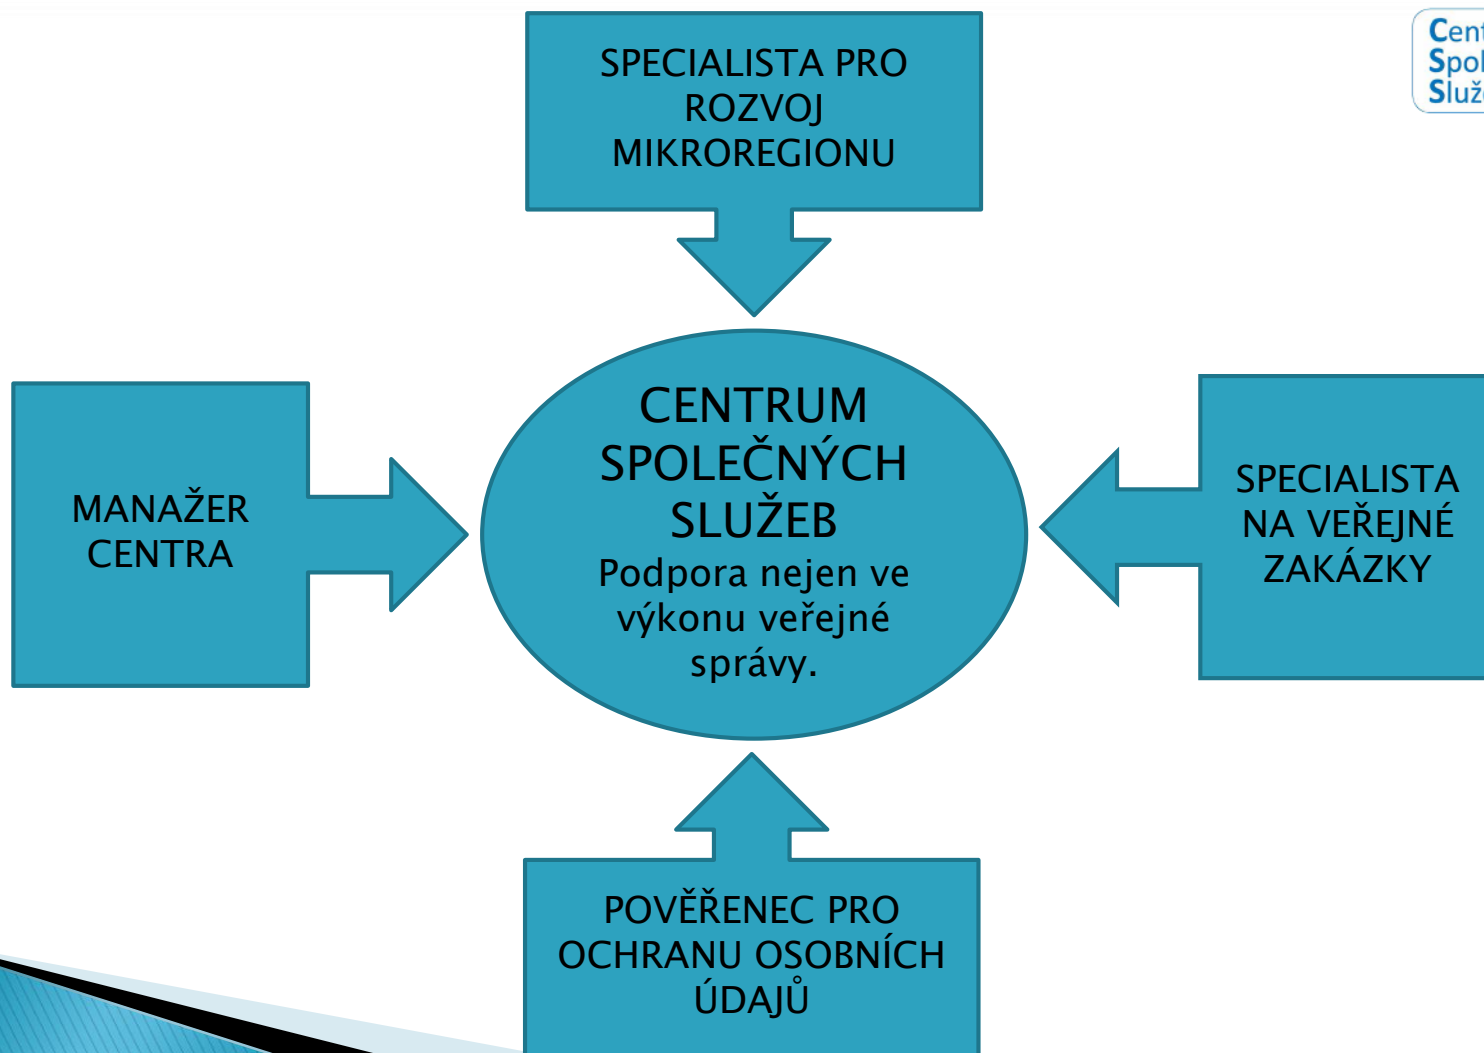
Cent
Spol
Služ

SPECIALISTA PRO ROZVOJ MIKROREGIONU

MANAŽER CENTRA

CENTRUM SPOLEČNÝCH SLUŽEB
Podpora nejen ve výkonu veřejné správy.

SPECIALISTA NA VEŘEJNÉ ZAKÁZKY

POVĚŘENEC PRO OCHRANU OSOBNÍCH ÚDAJŮ